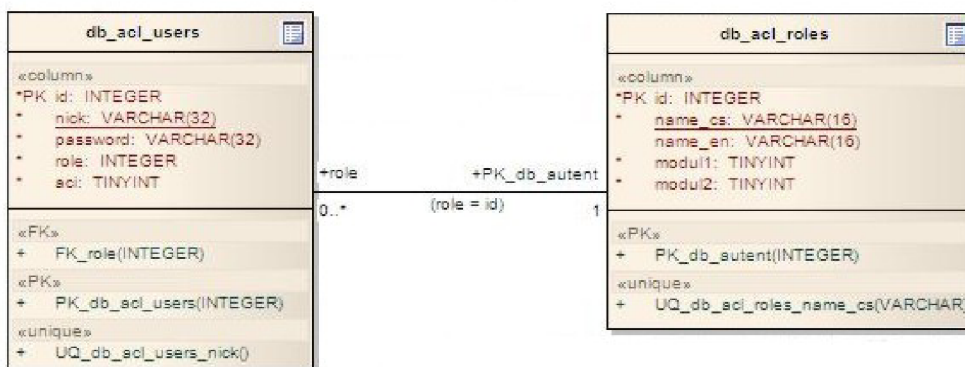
db_acl_users

«column»
*PK id: INTEGER
* nick: VARCHAR(32)
* password: VARCHAR(32)
* role: INTEGER
* acl: TINYINT

«FK»
+ FK_role(INTEGER)
«PK»
+ PK_db_acl_users(INTEGER)
«unique»
+ UQ_db_acl_users_nick()

+role
0..*
+PK_db_autent
(role = id)
1

db_acl_roles

«column»
*PK id: INTEGER
* name_cs: VARCHAR(16)
name_en: VARCHAR(16)
* modul1: TINYINT
* modul2: TINYINT

«PK»
+ PK_db_autent(INTEGER)
«unique»
+ UQ_db_acl_roles_name_cs(VARCHAR)